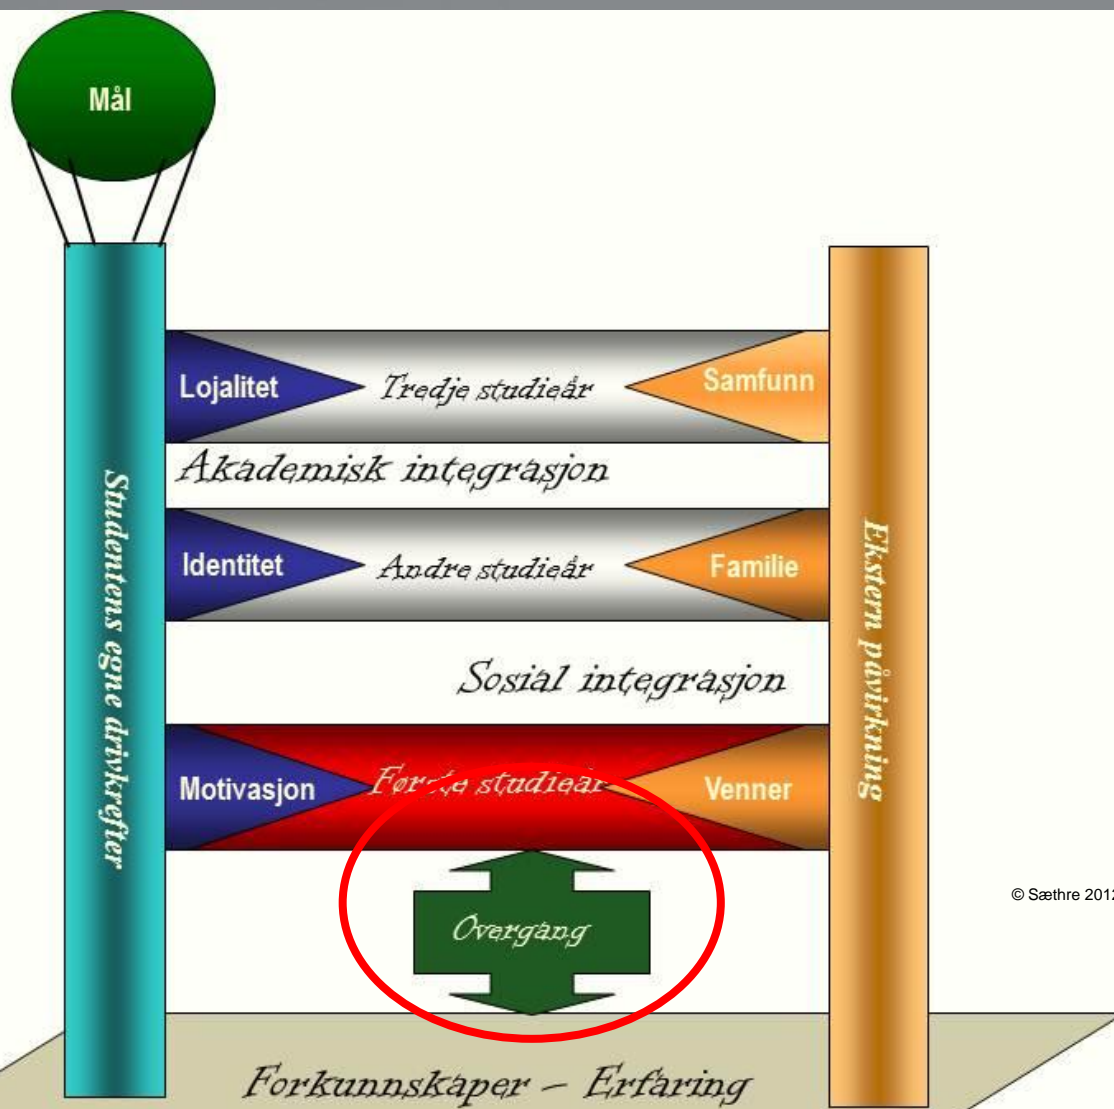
Mål

Studentens egne drivkrefter

Lojalitet
Tredje studieår
Samfunn

Akademisk integrasjon

Identitet
Andre studieår
Familie

Sosial integrasjon

Motivasjon
Første studieår
Venner

Ekstern påvirkning

Overgang

© Sæthre 2012

Forkunnskaper – Erfaring